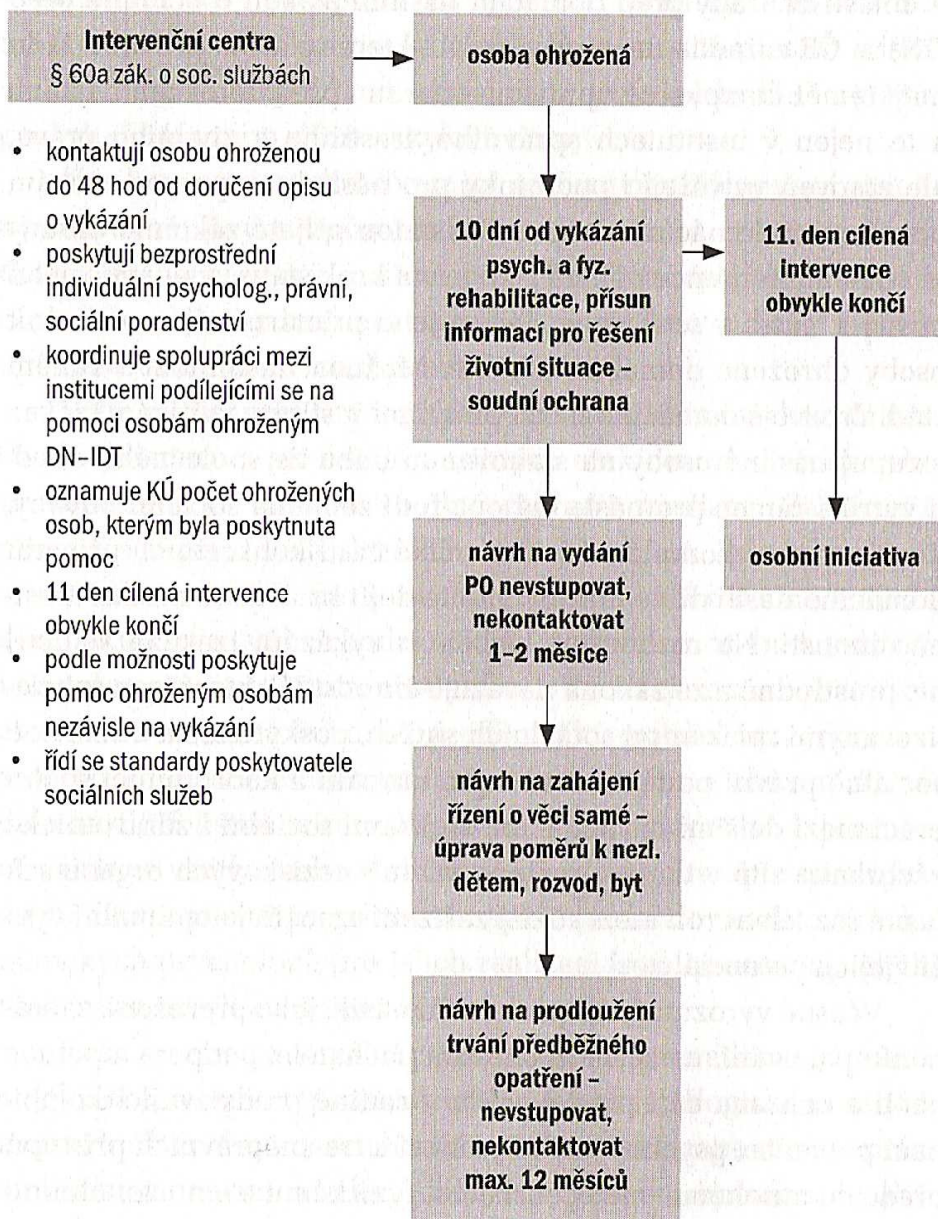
Intervenční centra
§ 60a zák. o soc. službách

- kontaktují osobu ohroženou do 48 hod od doručení opisu o vykázání
- poskytují bezprostřední individuální psycholog., právní, sociální poradenství
- koordinuje spolupráci mezi institucemi podílejícími se na pomoci osobám ohroženým DN–IDT
- oznamuje KÚ počet ohrožených osob, kterým byla poskytnuta pomoc
- 11 den cílená intervence obvykle končí
- podle možnosti poskytuje pomoc ohroženým osobám nezávisle na vykázání
- řídí se standardy poskytovatele sociálních služeb

osoba ohrožená

10 dní od vykázání psych. a fyz. rehabilitace, přísun informací pro řešení životní situace – soudní ochrana

11. den cílená intervence obvykle končí

návrh na vydání PO nevstupovat, nekontaktovat 1–2 měsíce

osobní iniciativa

návrh na zahájení řízení o věci samé – úprava poměrů k nezl. dětem, rozvod, byt

návrh na prodloužení trvání předběžného opatření – nevstupovat, nekontaktovat max. 12 měsíců